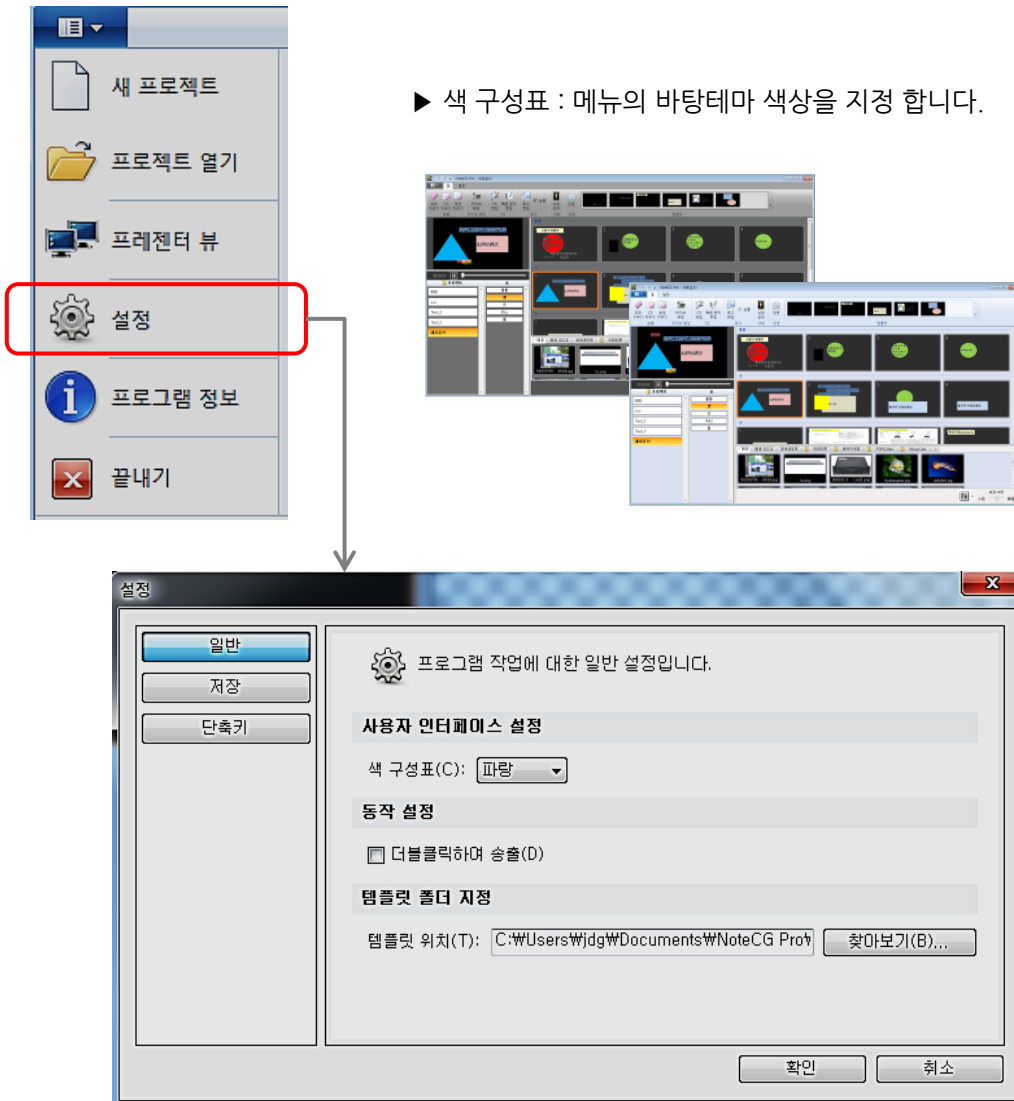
새 프로젝트

프로젝트 열기

프레젠터 뷰

설정

프로그램 정보

끝내기

▶ 색 구성표 : 메뉴의 바탕테마 색상을 지정 합니다.

설정

일반

저장

단축키

프로그램 작업에 대한 일반 설정입니다.

사용자 인터페이스 설정

색 구성표(C): 파랑

동작 설정

더블클릭하여 송출(D)

템플릿 폴더 지정

템플릿 위치(T): C:₩Users₩jdg₩Documents₩NoteCG Pro₩

찾아보기(B)...

확인

취소